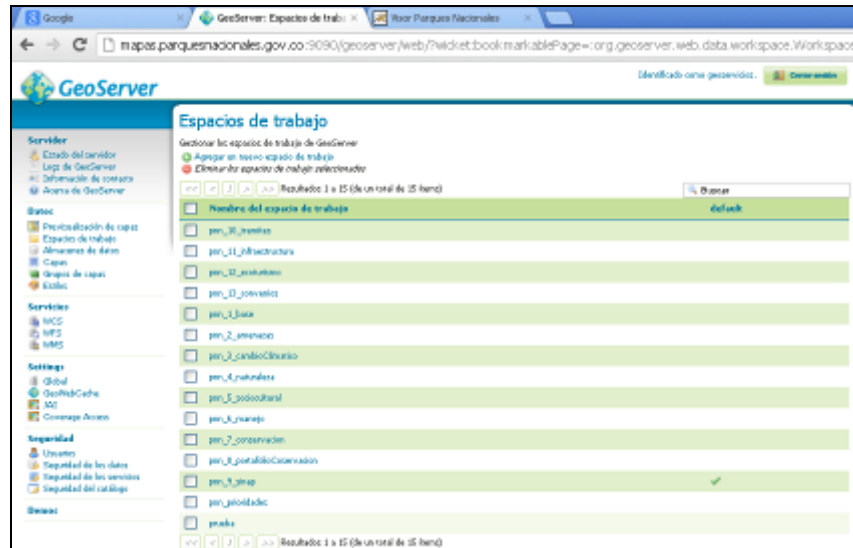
Google × | GeoServer: Espacios de trab × | Visor Parques Nacionales ×

mapas.parquesnacionales.gov.co:9090/geoserver/web/?wicket:bookmarkablePage=:org.geoserver.web.data.workspace.Workspace

GeoServer

Identificado como geoservicios. Desconexión

Servidor
Estado del servidor
Logs de GeoServer
Información de contacto
Acerca de GeoServer

Datos
Previsualización de capas
Espacios de trabajo
Almacenes de datos
Capas
Grupos de capas
Estilos

Servicios
WCS
WFS
WMS

Settings
Global
GeoWebCache
JAI
Coverage Access

Seguridad
Usuarios
Seguridad de los datos
Seguridad de los servicios
Seguridad del catálogo

Demos

Espacios de trabajo

Gestionar los espacios de trabajo de GeoServer
Agregar un nuevo espacio de trabajo
Eliminar los espacios de trabajo seleccionados

<< < 1 > >> Resultados 1 a 15 (de un total de 15 items)

Buscar

| | Nombre del espacio de trabajo | default |
|---|---|---|
| | pnn_10_muestras | |
| | pnn_11_infraestructura | |
| | pnn_12_ecoturismo | |
| | pnn_13_convenios | |
| | pnn_1_base | |
| | pnn_2_amenazas | |
| | pnn_3_cambioClimatico | |
| | pnn_4_naturaleza | |
| | pnn_5_socioCultural | |
| | pnn_6_manejo | |
| | pnn_7_conservacion | |
| | pnn_8_portafolioConservacion | |
| | pnn_9_sinap | ✔ |
| | pnn_prioridades | |
| | prueba | |

<< < 1 > >> Resultados 1 a 15 (de un total de 15 items)